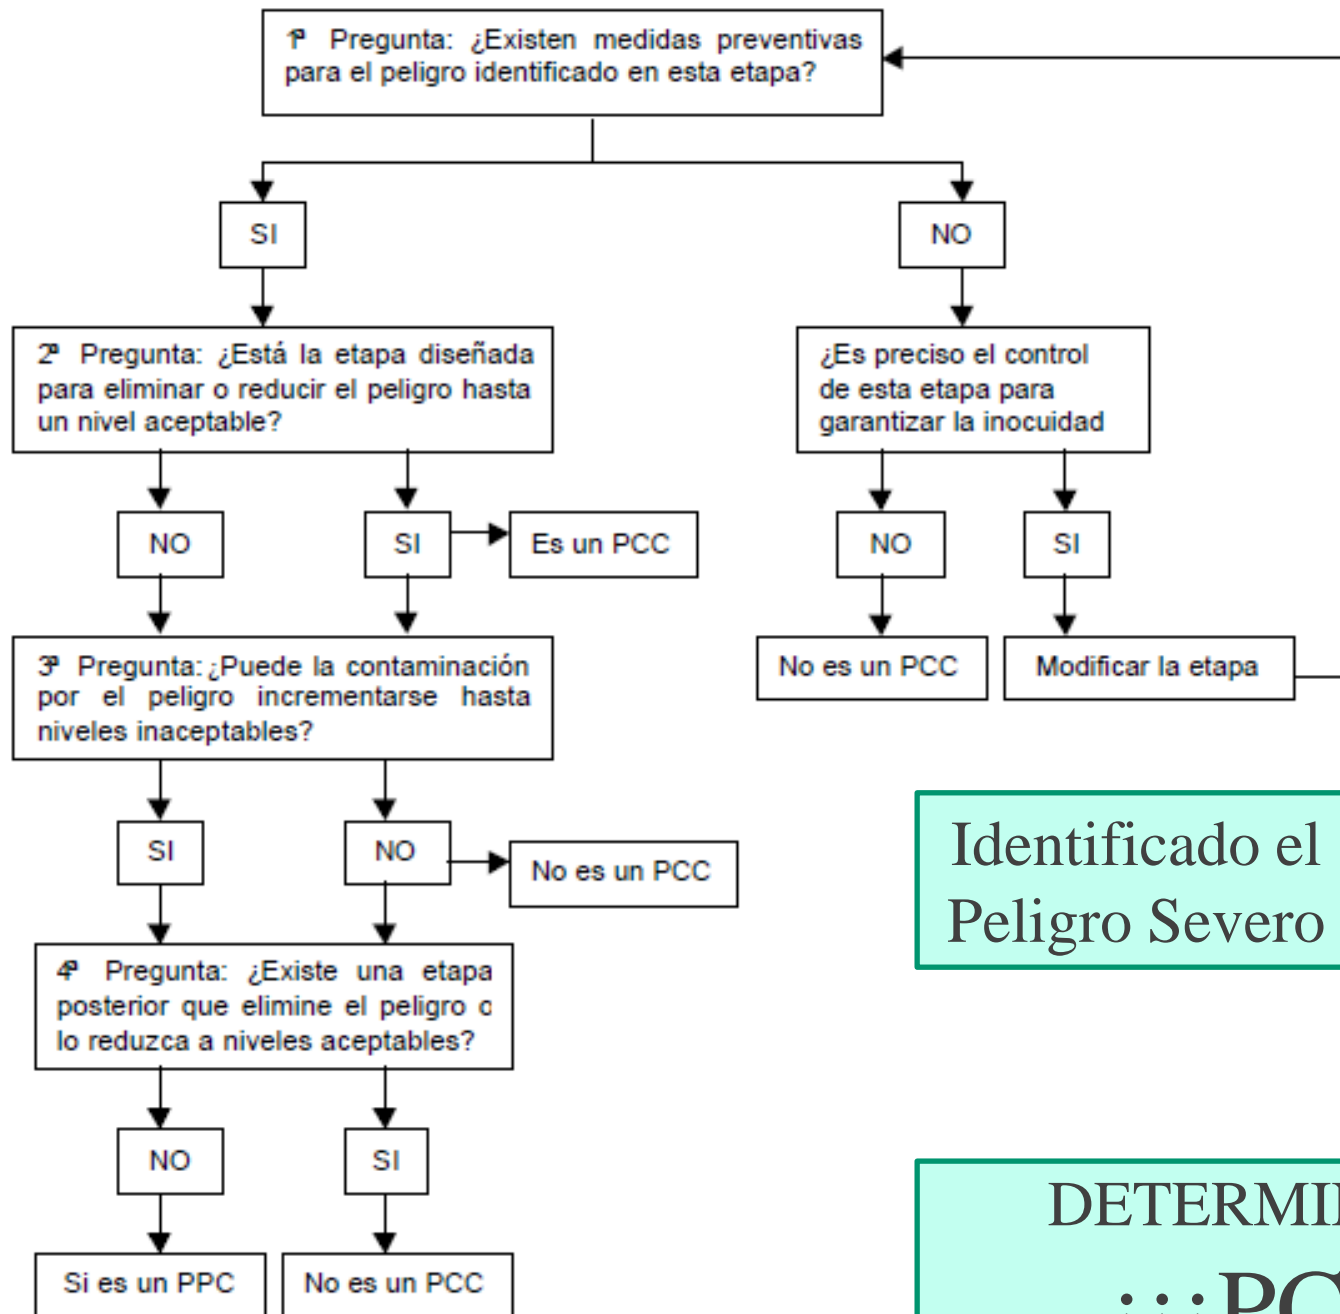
1ª Pregunta: ¿Existen medidas preventivas para el peligro identificado en esta etapa?

SI

NO

2ª Pregunta: ¿Está la etapa diseñada para eliminar o reducir el peligro hasta un nivel aceptable?

¿Es preciso el control de esta etapa para garantizar la inocuidad

NO

SI

Es un PCC

NO

SI

No es un PCC

Modificar la etapa

3ª Pregunta: ¿Puede la contaminación por el peligro incrementarse hasta niveles inaceptables?

SI

NO

No es un PCC

Identificado el Peligro Severo

4ª Pregunta: ¿Existe una etapa posterior que elimine el peligro o lo reduzca a niveles aceptables?

NO

SI

Si es un PPC

No es un PCC

DETERMI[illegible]

¡¡¡PC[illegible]